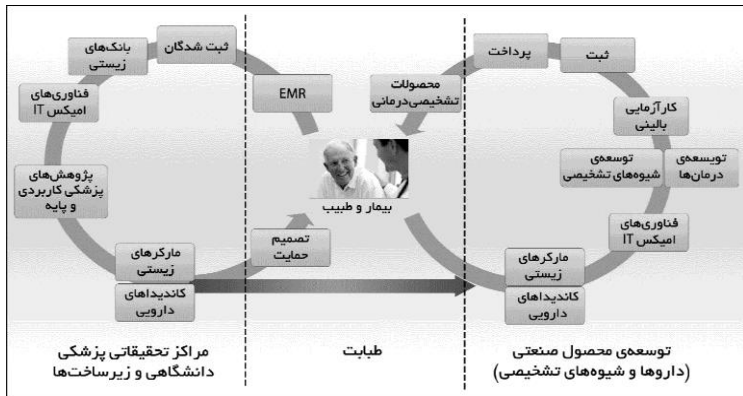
ثبت شدگان

بانک‌های زیستی

فناوری‌های امیکس IT

پژوهش‌های پزشکی کاربردی و پایه

مارکرهای زیستی

کاندیداهای دارویی

EMR

تصمیم حمایت

بیمار و طبیب

محصولات تشخیصی‌درمانی

پرداخت

ثبت

کارآزمایی بالینی

توسعه‌ی شیوه‌های تشخیصی

توسعه‌ی درمان‌ها

فناوری‌های امیکس IT

مارکرهای زیستی

کاندیداهای دارویی

مراکز تحقیقاتی پزشکی دانشگاهی و زیرساخت‌ها

طبابت

توسعه‌ی محصول صنعتی (داروها و شیوه‌های تشخیصی)